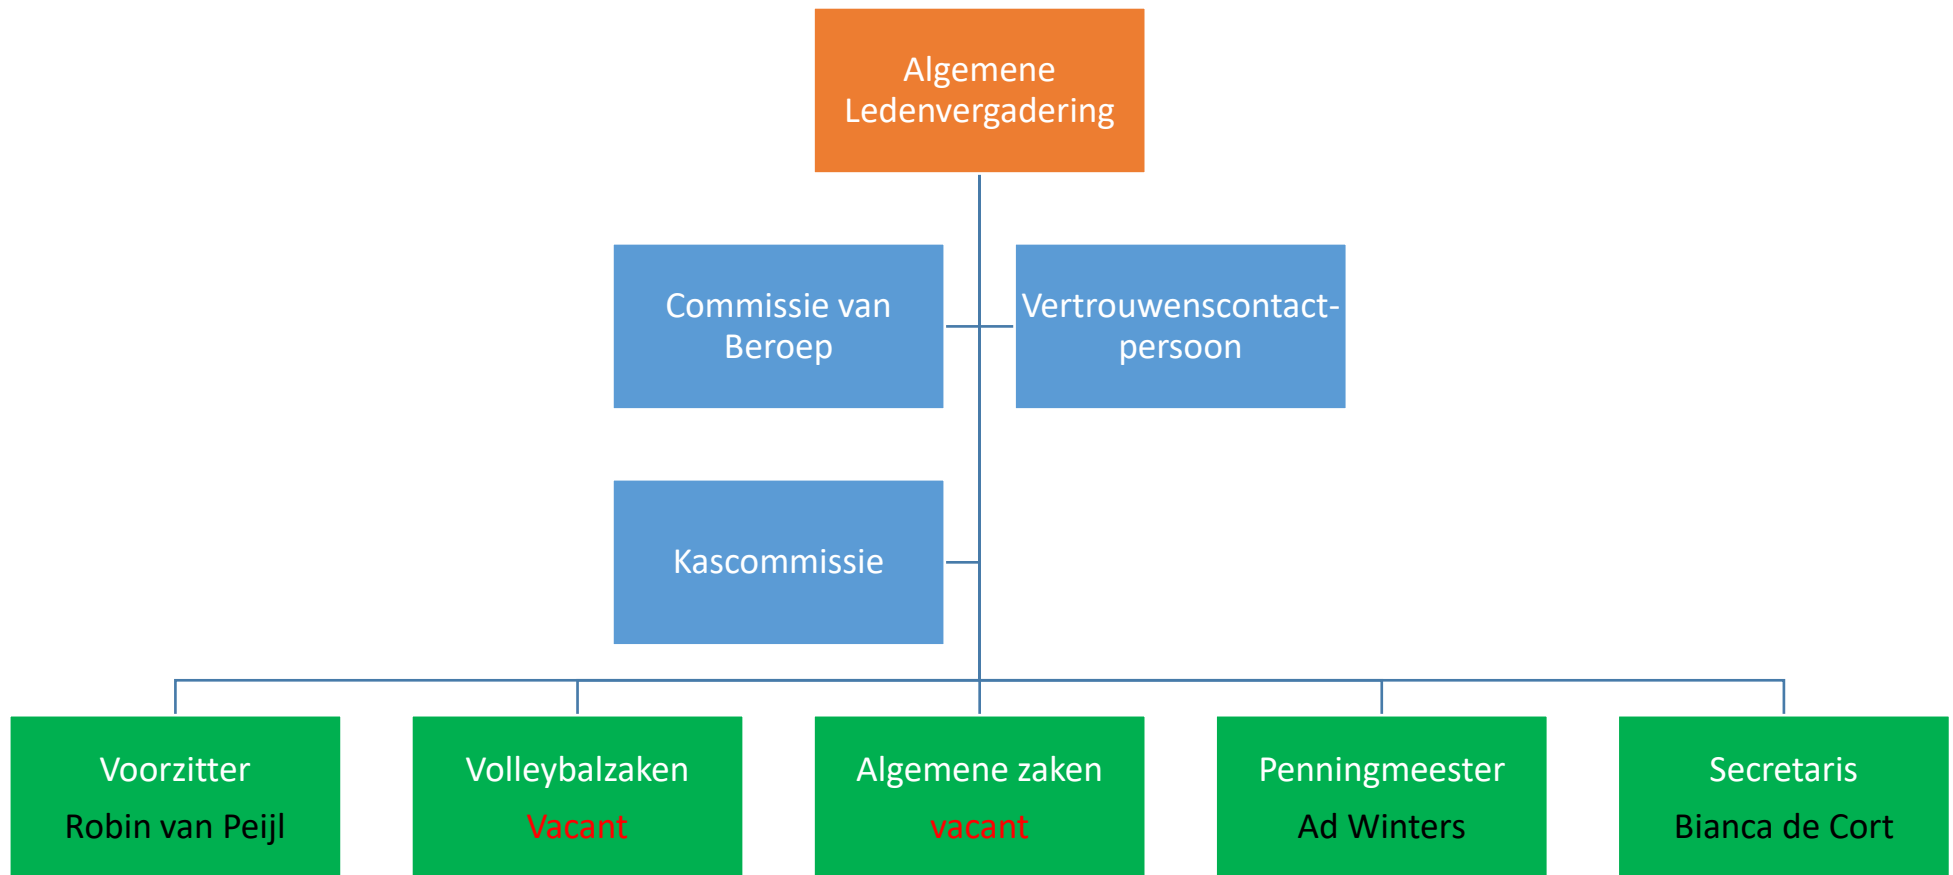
Algemene Ledenvergadering

Commissie van Beroep

Vertrouwenscontact-persoon

Kascommissie

Voorzitter
Robin van Peijl

Volleybalzaken
Vacant

Algemene zaken
vacant

Penningmeester
Ad Winters

Secretaris
Bianca de Cort